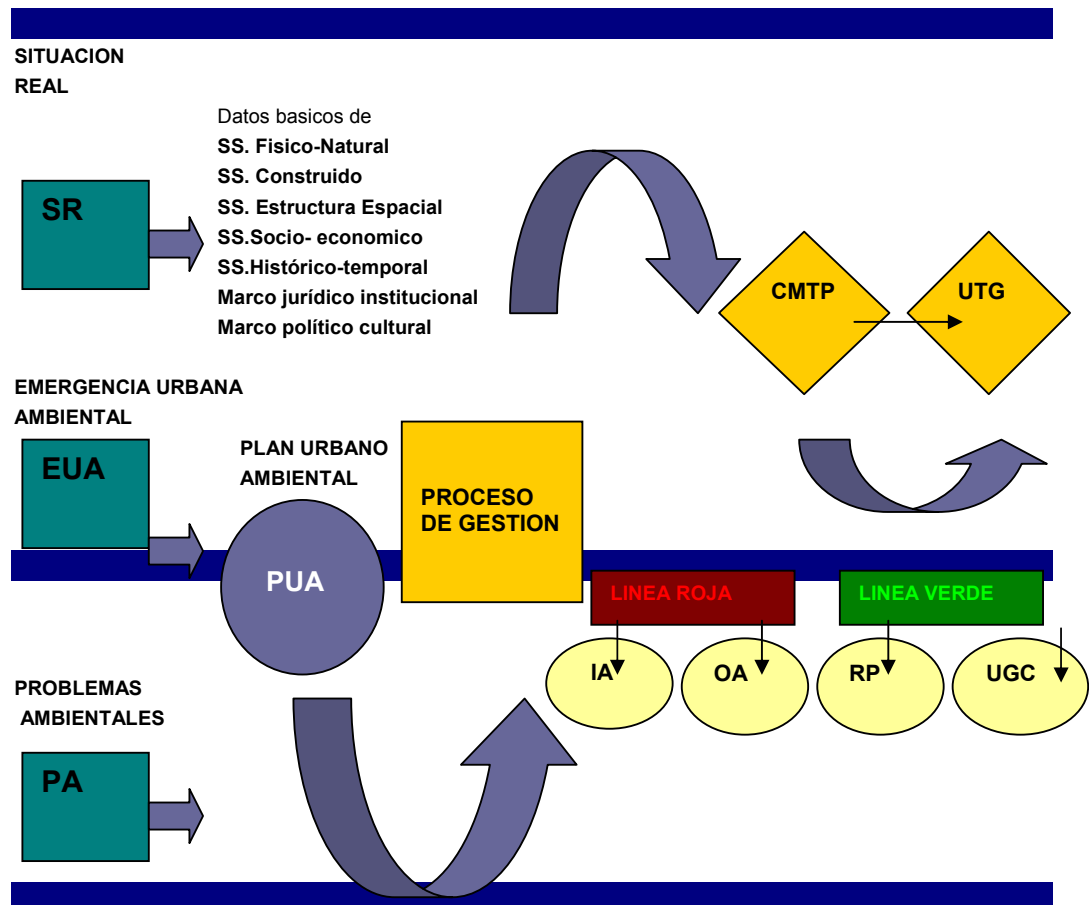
SITUACION REAL

SR

Datos basicos de
SS. Fisico-Natural
SS. Construido
SS. Estructura Espacial
SS.Socio- economico
SS.Histórico-temporal
Marco jurídico institucional
Marco político cultural

CMTP

UTG

EMERGENCIA URBANA AMBIENTAL

EUA

PLAN URBANO AMBIENTAL

PUA

PROCESO DE GESTION

LINEA ROJA

LINEA VERDE

IA

OA

RP

UGC

PROBLEMAS AMBIENTALES

PA